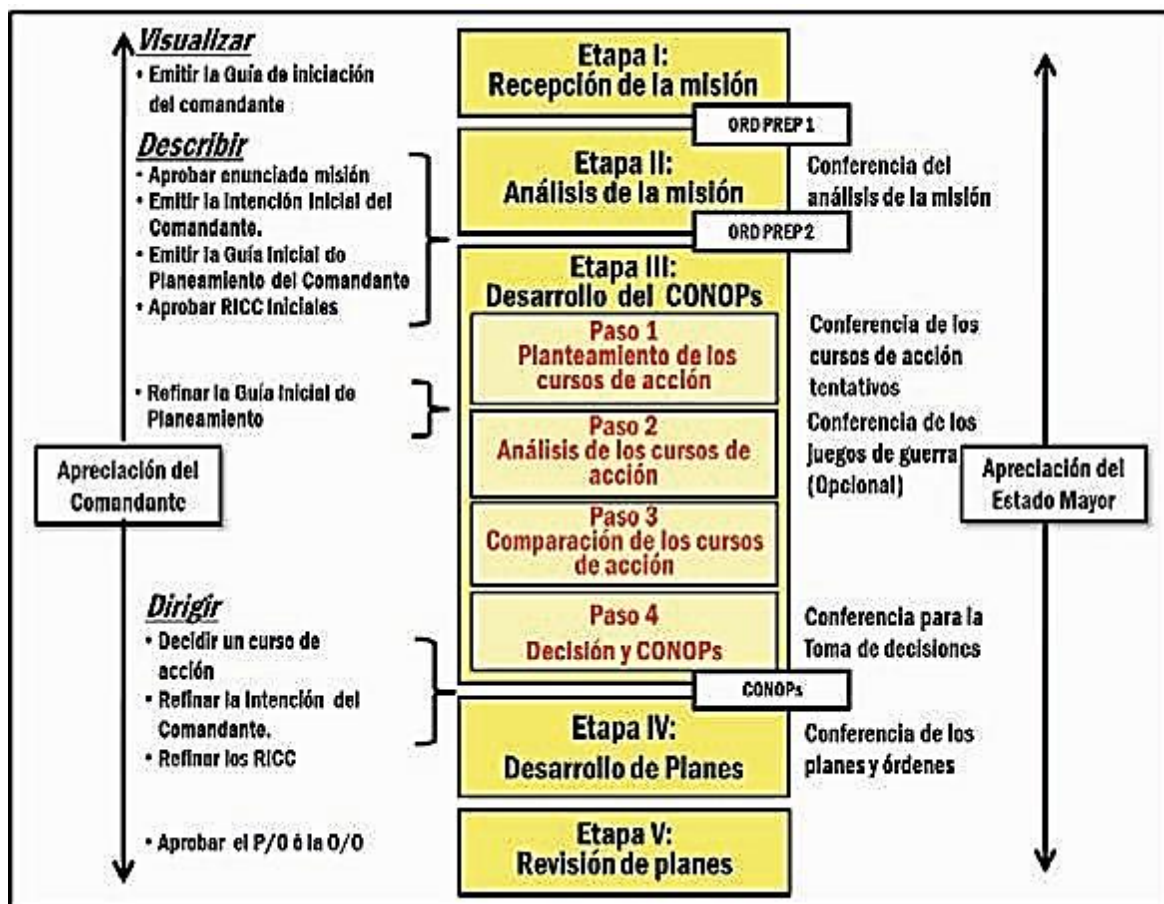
Visualizar
• Emitir la Guía de iniciación del comandante

Describir
• Aprobar enunciado misión
• Emitir la Intención Inicial del Comandante.
• Emitir la Guía Inicial de Planeamiento del Comandante
• Aprobar RICC Iniciales

• Refinar la Guía Inicial de Planeamiento

Apreciación del Comandante

Dirigir
• Decidir un curso de acción
• Refinar la Intención del Comandante.
• Refinar los RICC

• Aprobar el P/O ó la O/O

Etapa I:
Recepción de la misión

ORD PREP 1

Etapa II:
Análisis de la misión

ORD PREP 2

Etapa III:
Desarrollo del CONOPs

Paso 1
Planteamiento de los cursos de acción

Paso 2
Análisis de los cursos de acción

Paso 3
Comparación de los cursos de acción

Paso 4
Decisión y CONOPs

CONOPs

Etapa IV:
Desarrollo de Planes

Etapa V:
Revisión de planes

Conferencia del análisis de la misión

Conferencia de los cursos de acción tentativos

Conferencia de los juegos de guerra (Opcional)

Apreciación del Estado Mayor

Conferencia para la Toma de decisiones

Conferencia de los planes y órdenes